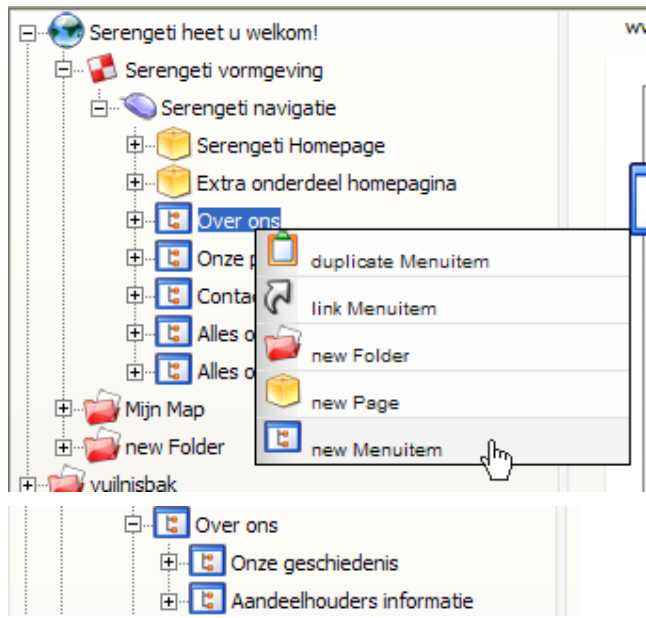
Serengeti heet u welkom!
Serengeti vormgeving
Serengeti navigatie
Serengeti Homepage
Extra onderdeel homepagina
Over ons
Onze p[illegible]
Conta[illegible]
Alles o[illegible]
Alles o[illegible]
Mijn Map
new Folder
vuilnisbak

ww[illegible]

duplicate Menuitem
link Menuitem
new Folder
new Page
new Menuitem

Over ons
Onze geschiedenis
Aandeelhouders informatie